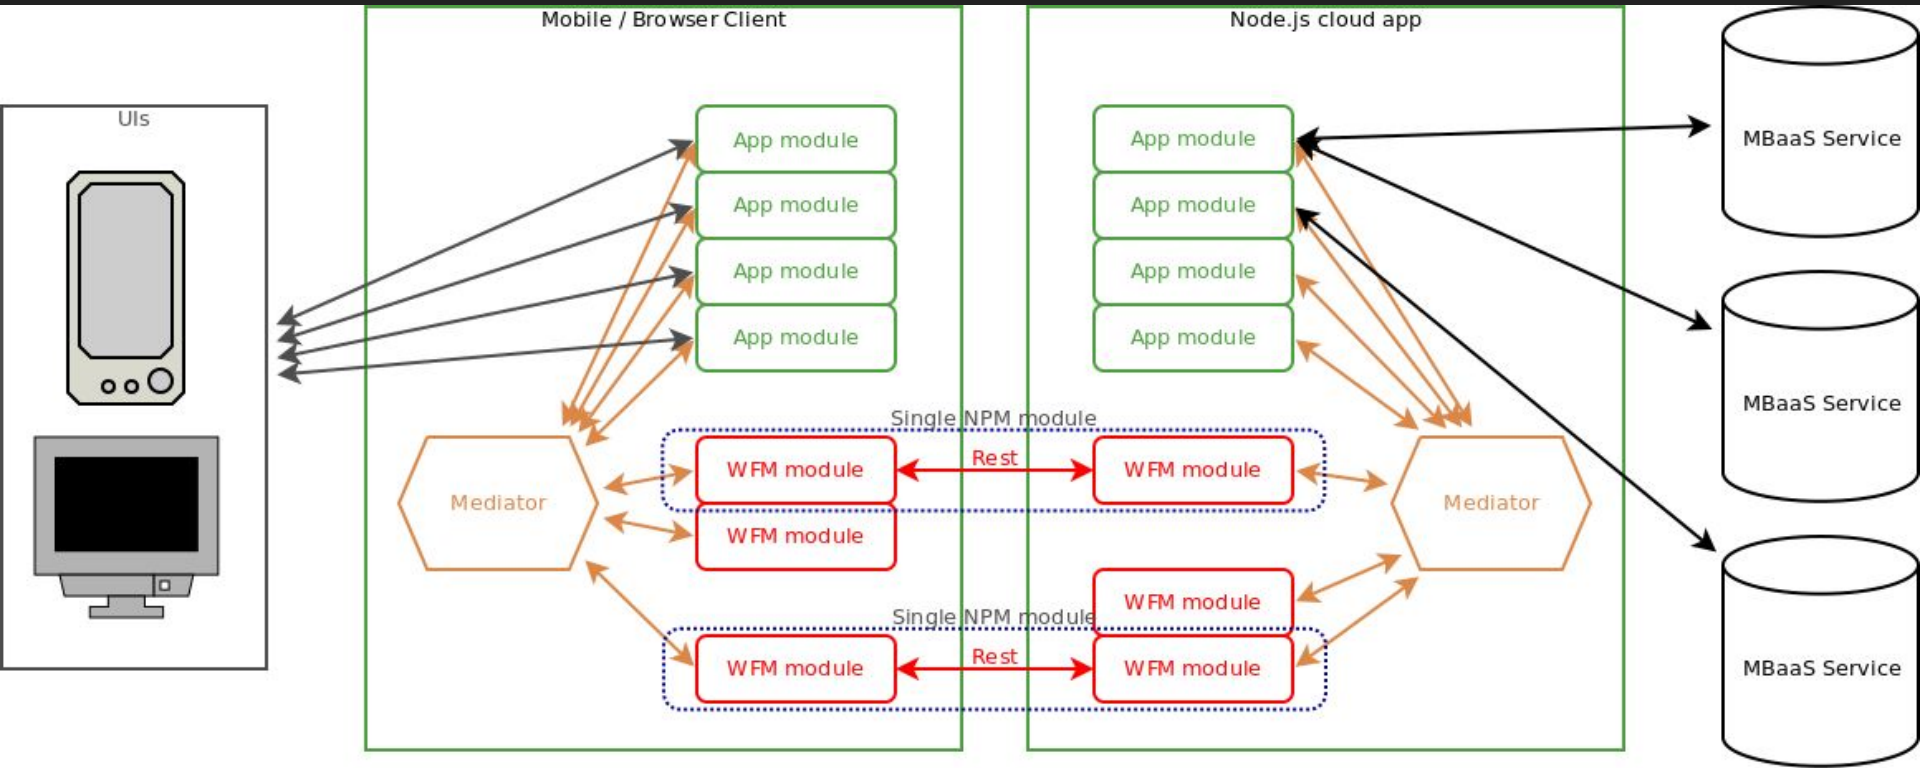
UIs

Mobile / Browser Client

App module
App module
App module
App module

Mediator

WFM module
WFM module
WFM module

Single NPM module
Rest
Single NPM module
Rest

Node.js cloud app

App module
App module
App module
App module

Mediator

WFM module
WFM module
WFM module

MBaaS Service
MBaaS Service
MBaaS Service